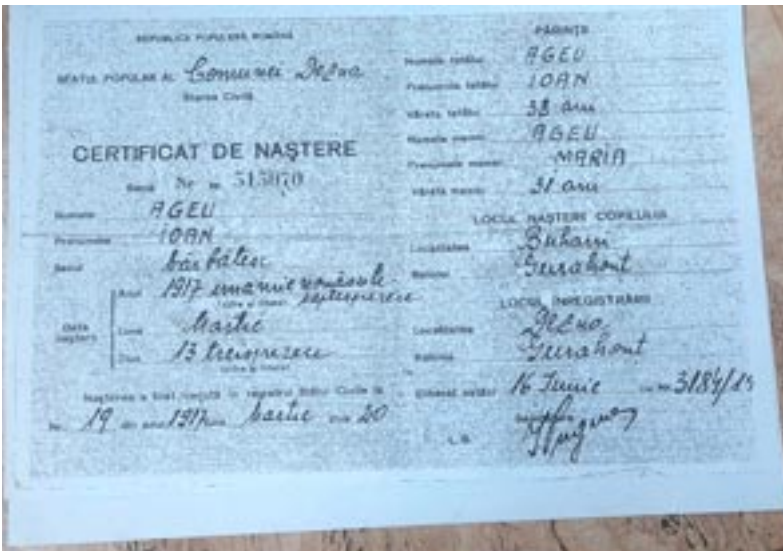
REPUBLICA POPULARĂ ROMÂNĂ

SFATUL POPULAR AL Comunei Dezna

Starea Civilă

CERTIFICAT DE NAŞTERE

Seria Nr. 515070

Numele AGEU

Prenumele IOAN

Sexul bărbătesc

Data naşterii

Anul 1917 unamiinouăsute şaptesprezece

Luna Martie

Ziua 13 treisprezece

Naşterea a fost trecută în registrul Stării Civile la Nr. 19 din anul 1917 luna Martie ziua 20

PĂRINŢII

Numele tatălui AGEU

Prenumele tatălui IOAN

Vârsta tatălui 38 ani

Numele mamei AGEU

Prenumele mamei MARIA

Vârsta mamei 31 ani

LOCUL NAŞTERII COPILULUI

Localitatea Buhani

Raionul Gurahonţ

LOCUL ÎNREGISTRĂRII

Localitatea Dezna

Raionul Gurahonţ

Eliberat astăzi 16 Iunie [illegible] 3184/85

L.S.

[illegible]